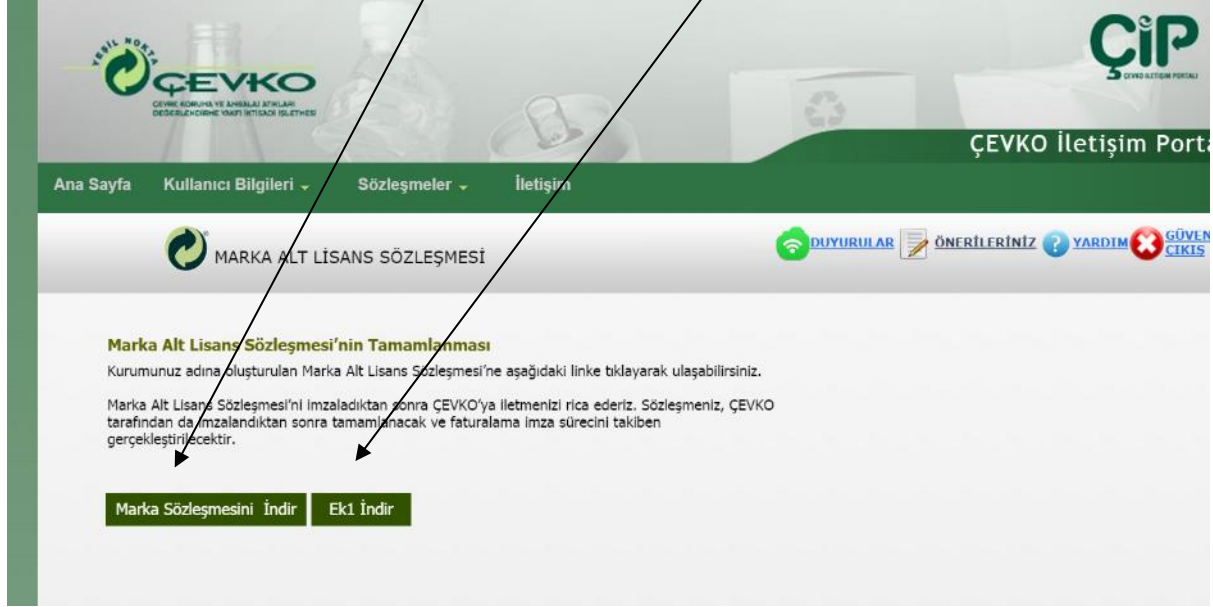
YEŞİL NOKTA
ÇEVKO
ÇEVRE KORUMA VE AMBALAJ ATIKLARI DEĞERLENDİRME VAKFI İKTİSADİ İŞLETMESİ

ÇİP
ÇEVKO İLETİŞİM PORTALI

ÇEVKO İletişim Porta

Ana Sayfa Kullanıcı Bilgileri Sözleşmeler İletişim

MARKA ALT LİSANS SÖZLEŞMESİ

DUYURULAR ÖNERİLERİNİZ YARDIM GÜVEN ÇIKIŞ

Marka Alt Lisans Sözleşmesi'nin Tamamlanması

Kurumunuz adına oluşturulan Marka Alt Lisans Sözleşmesi'ne aşağıdaki linke tıklayarak ulaşabilirsiniz.

Marka Alt Lisans Sözleşmesi'ni imzaladıktan sonra ÇEVKO'ya iletmenizi rica ederiz. Sözleşmeniz, ÇEVKO tarafından da imzalandıktan sonra tamamlanacak ve faturalama imza sürecini takiben gerçekleştirilecektir.

Marka Sözleşmesini İndir

Ek1 İndir